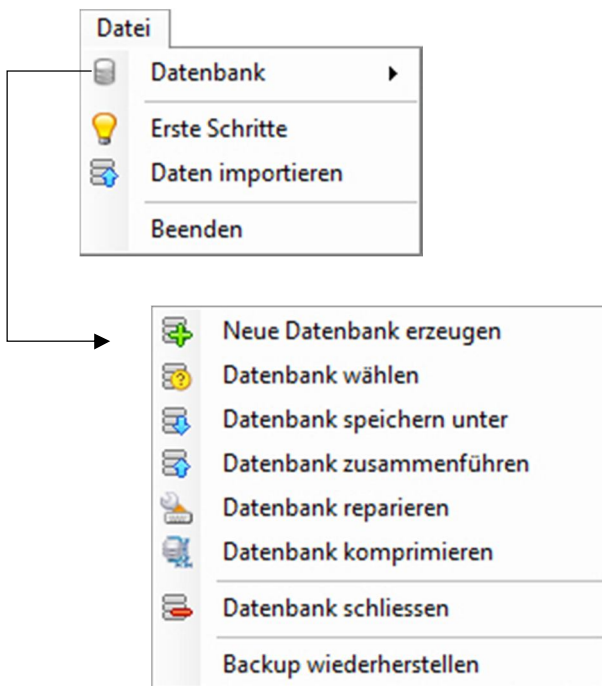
Datei

Datenbank

Erste Schritte

Daten importieren

Beenden

Neue Datenbank erzeugen

Datenbank wählen

Datenbank speichern unter

Datenbank zusammenführen

Datenbank reparieren

Datenbank komprimieren

Datenbank schliessen

Backup wiederherstellen